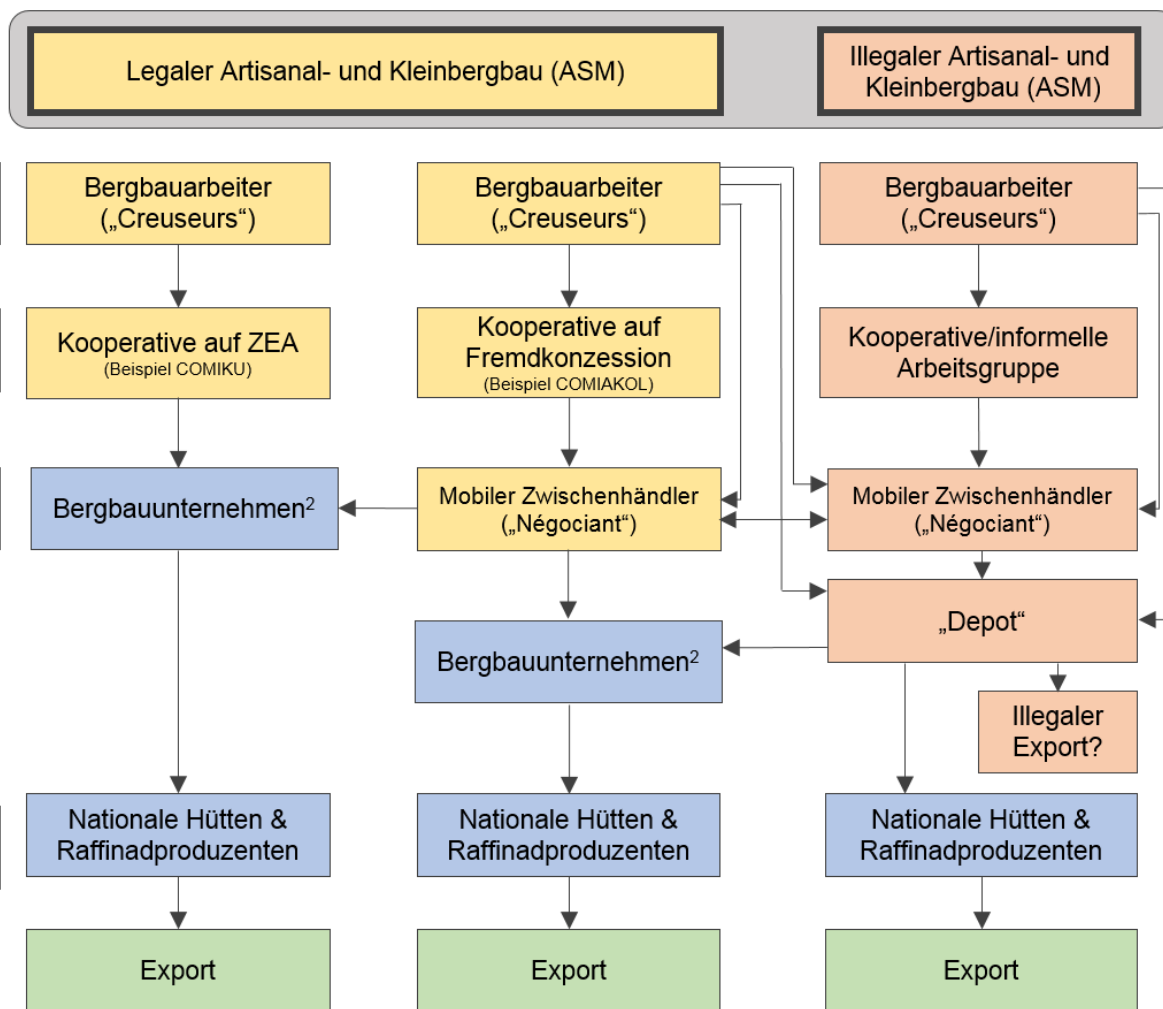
Legaler Artisanal- und Kleinbergbau (ASM)

Illegaler Artisanal- und Kleinbergbau (ASM)

Bergbauarbeiter („Creuseurs“)

Kooperative auf ZEA
(Beispiel COMIKU)

Bergbauunternehmen$^2$

Nationale Hütten & Raffinadproduzenten

Export

Bergbauarbeiter („Creuseurs“)

Kooperative auf Fremdkonzession
(Beispiel COMIAKOL)

Mobiler Zwischenhändler („Négociant“)

Bergbauunternehmen$^2$

Nationale Hütten & Raffinadproduzenten

Export

Bergbauarbeiter („Creuseurs“)

Kooperative/informelle Arbeitsgruppe

Mobiler Zwischenhändler („Négociant“)

„Depot“

Illegaler Export?

Nationale Hütten & Raffinadproduzenten

Export